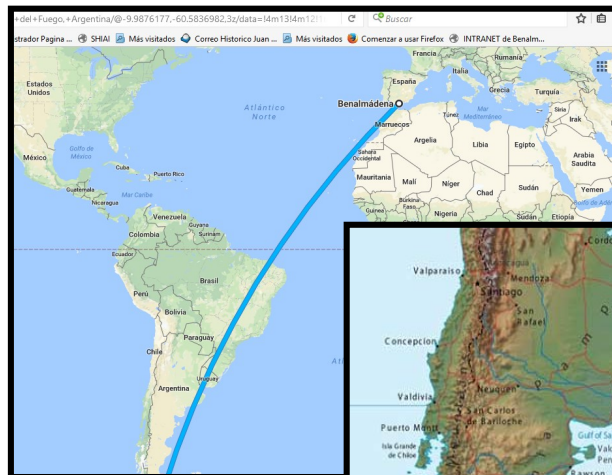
+del+Fuego,+Argentina/@-9.9876177,-60.5836982,3z/data=!4m13!4m12!1
Buscar
strador Pagina ... SHIAI Más visitados Correo Historico Juan ... Más visitados Comenzar a usar Firefox INTRANET de Benalm...

Francia
Rumania
Italia
España
Grecia
Turquía
Estados Unidos
Benalmádena
Atlántico Norte
Túnez
Mar Mediterráneo
Siria
Irak
Marruecos
Argelia
Libia
Egipto
México
Golfo de México
Cuba
Puerto Rico
Sahara Occidental
Arabia Saudita
Mauritania
Malí
Níger
Chad
Sudán
Yemen
Guatemala
Mar Caribe
Nicaragua
Burkina Faso
Guinea
Nigeria
Sudán
Etiopía
Venezuela
Guyana
Surinam
Colombia
Ecuador
Perú
Brasil
Bolivia
Paraguay
Chile
Argentina
Uruguay
Córdo
Valparaiso
Mendoza
Santiago
San Rafael
Concepcion
Neuquen
Valdivia
San Carlos de Bariloche
Puerto Montt
Isla Grande de Chiloe
Gulf of Sa
Vald